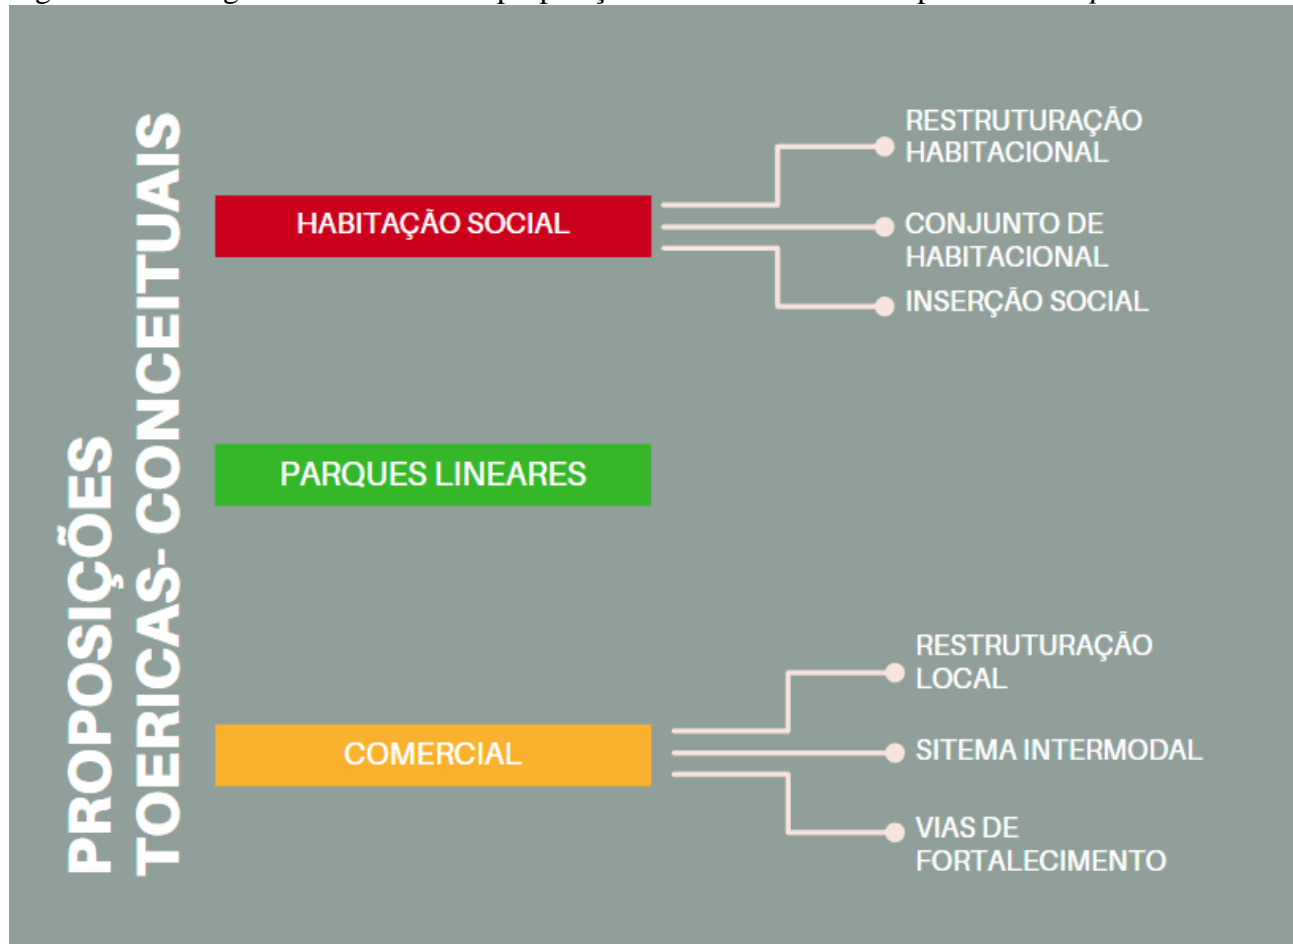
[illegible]

PROPOSIÇÕES TOERICAS- CONCEITUAIS

HABITAÇÃO SOCIAL

RESTRUTURAÇÃO HABITACIONAL

CONJUNTO DE HABITACIONAL

INSERÇÃO SOCIAL

PARQUES LINEARES

COMERCIAL

RESTRUTURAÇÃO LOCAL

SITEMA INTERMODAL

VIAS DE FORTALECIMENTO